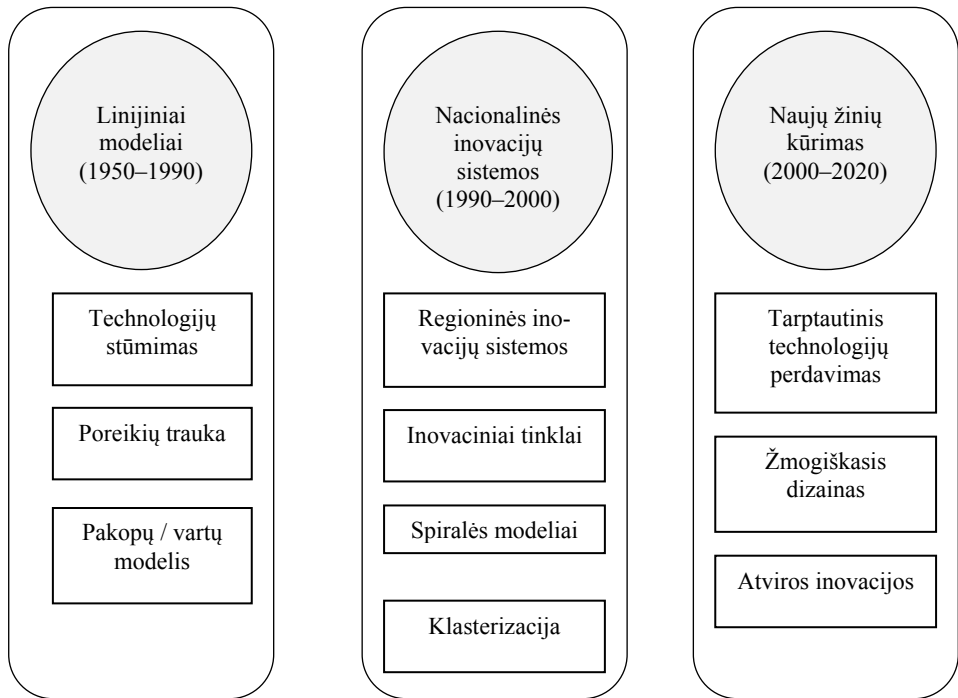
Linijiniai modeliai (1950–1990)

Technologijų stūmimas

Poreikių trauka

Pakopų / vartų modelis

Nacionalinės inovacijų sistemos (1990–2000)

Regioninės inovacijų sistemos

Inovaciniai tinklai

Spiralės modeliai

Klasterizacija

Naujų žinių kūrimas (2000–2020)

Tarptautinis technologijų perdavimas

Žmogiškasis dizainas

Atviros inovacijos